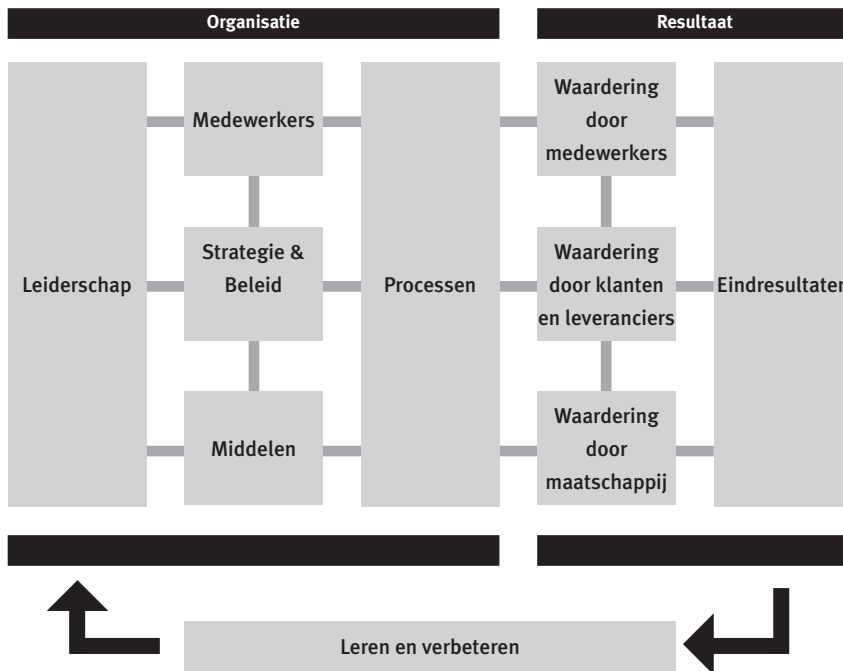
Organisatie

Resultaat

Leiderschap

Medewerkers

Strategie & Beleid

Middelen

Processen

Waardering door medewerkers

Waardering door klanten en leveranciers

Waardering door maatschappij

Eindresultaten

Leren en verbeteren